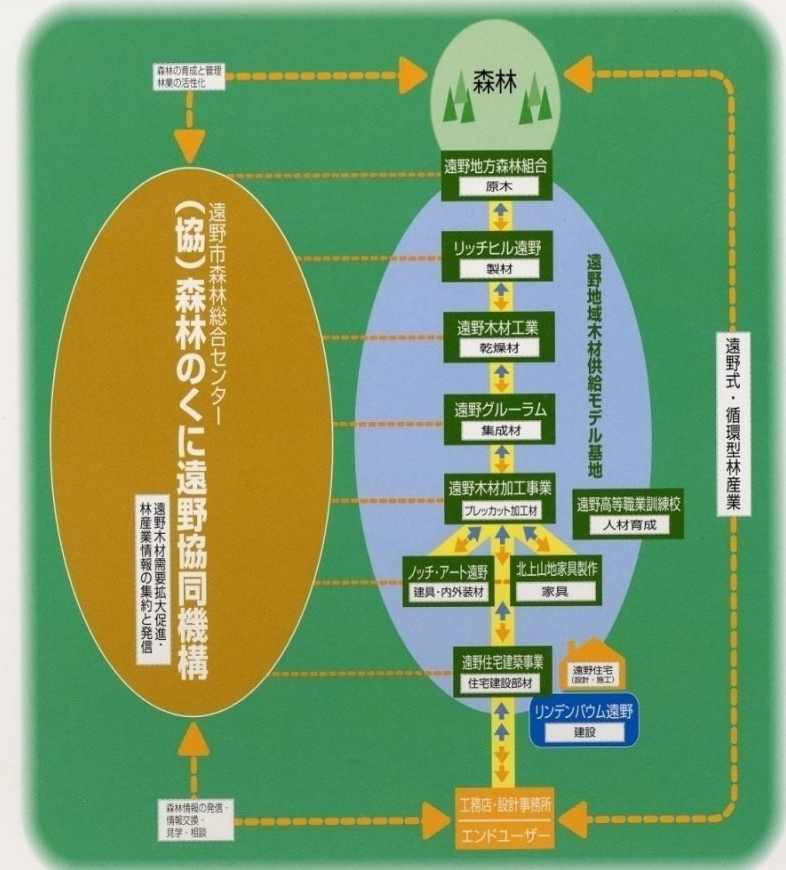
森林の育成と管理
林業の活性化

森林

遠野市森林総合センター
（協）森林のくに遠野協同機構

遠野木材需要拡大促進・
林産業情報の集約と発信

遠野地方森林組合
原木

リッチヒル遠野
製材

遠野木材工業
乾燥材

遠野グルーラム
集成材

遠野木材加工事業
プレカット加工材

遠野高等職業訓練校
人材育成

ノッチ・アート遠野
建具・内外装材

北上山地家具製作
家具

遠野住宅建築事業
住宅建設部材

遠野住宅
（設計・施工）

リンデンバウム遠野
建設

遠野地域木材供給モデル基地

遠野式・循環型林産業

森林情報の発信・
情報交換・
見学・相談

工務店・設計事務所
エンドユーザー